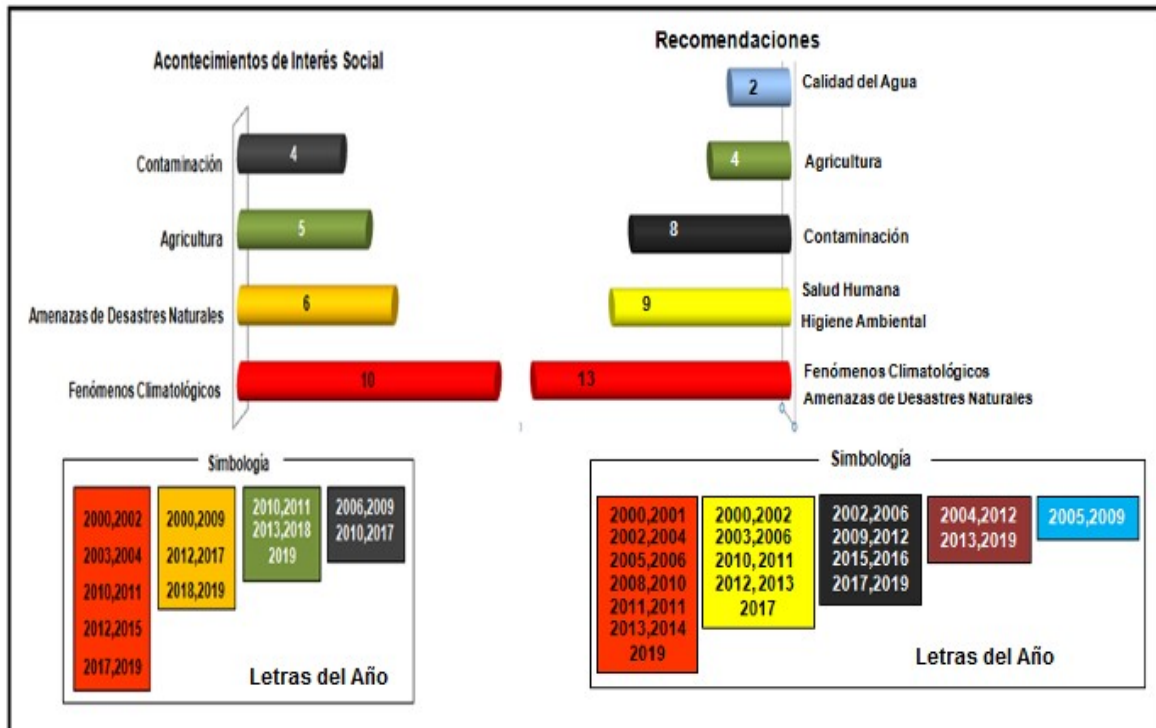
Acontecimientos de Interés Social

Contaminación 4

Agricultura 5

Amenazas de Desastres Naturales 6

Fenómenos Climatológicos 10

Recomendaciones

2 Calidad del Agua

4 Agricultura

8 Contaminación

9 Salud Humana Higiene Ambiental

13 Fenómenos Climatológicos Amenazas de Desastres Naturales

Simbología

2000,2002 2003,2004 2010,2011 2012,2015 2017,2019

2000,2009 2012,2017 2018,2019

2010,2011 2013,2018 2019

2006,2009 2010,2017

Letras del Año

Simbología

2000,2001 2002,2004 2005,2006 2008,2010 2011,2011 2013,2014 2019

2000,2002 2003,2006 2010, 2011 2012, 2013 2017

2002,2006 2009,2012 2015,2016 2017,2019

2004,2012 2013,2019

2005,2009

Letras del Año